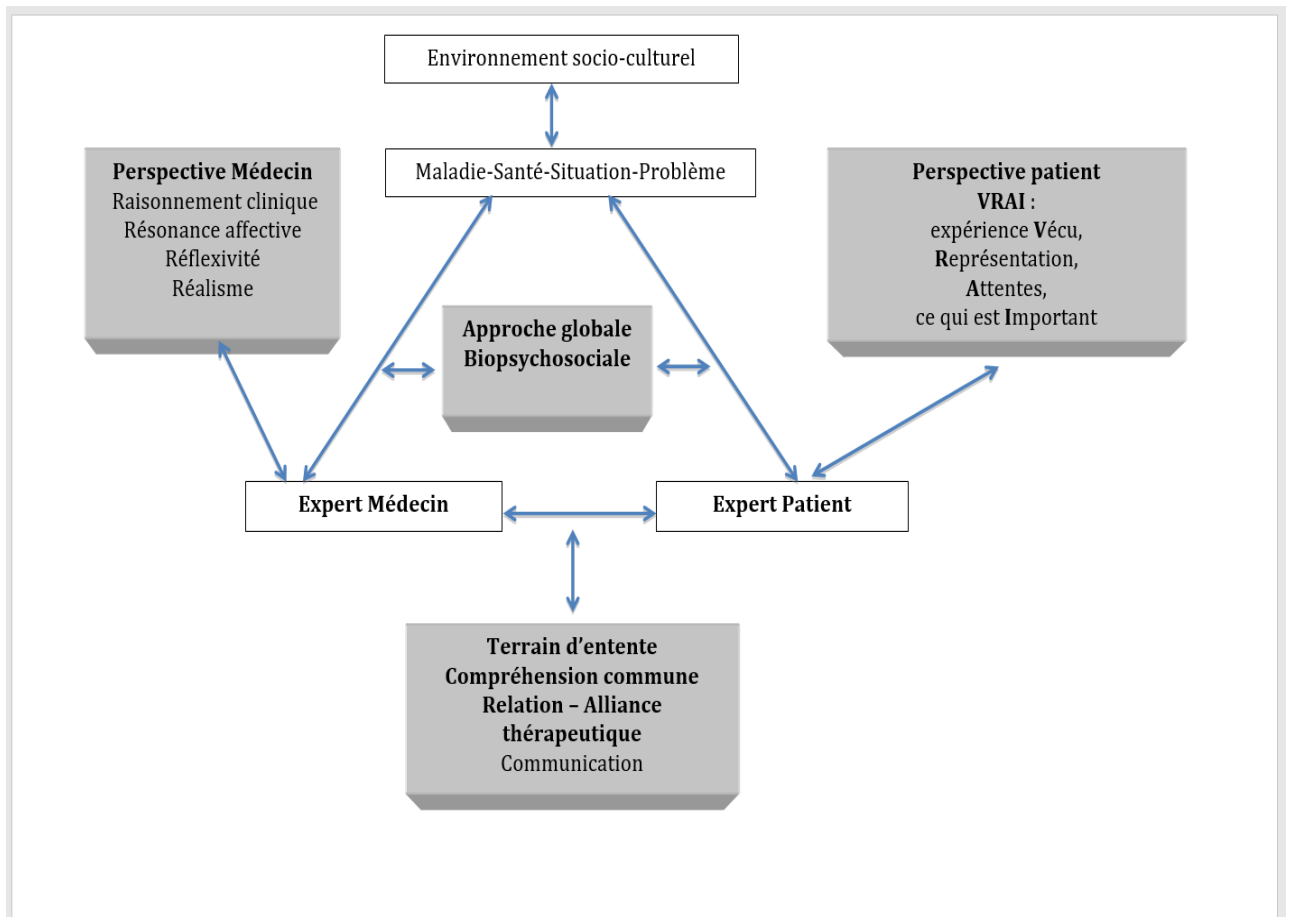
Environnement socio-culturel

Maladie-Santé-Situation-Problème

Perspective Médecin
Raisonnement clinique
Résonance affective
Réflexivité
Réalisme

Perspective patient
VRAI :
expérience Vécu,
Représentation,
Attentes,
ce qui est Important

Approche globale
Biopsychosociale

Expert Médecin

Expert Patient

Terrain d'entente
Compréhension commune
Relation – Alliance thérapeutique
Communication